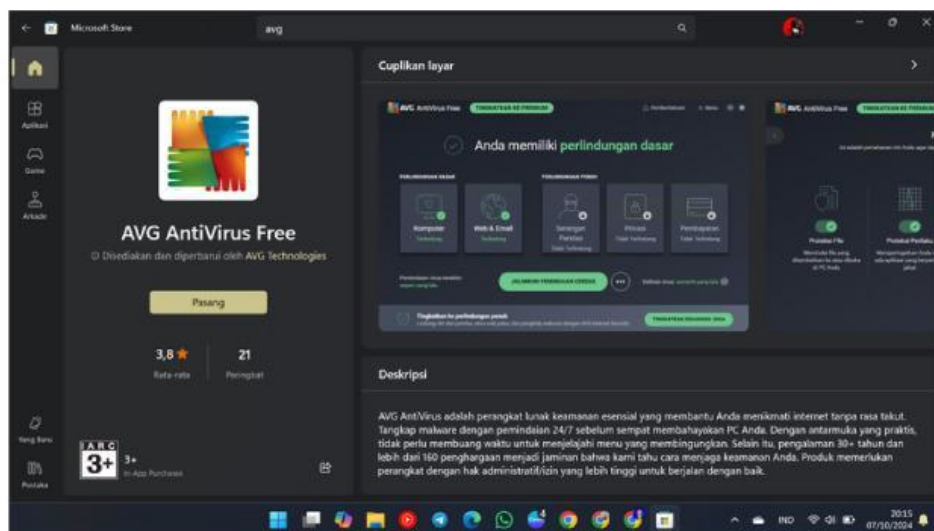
Microsoft Store

avg

Aplikasi

Game

Arkade

Yang Baru

Pustaka

AVG AntiVirus Free

Disediakan dan diperbarui oleh AVG Technologies

Pasang

3,8 ★
Rata-rata

21
Peringkat

IARC
3+
3+
In-App Purchases

Cuplikan layar

AVG AntiVirus Free

Anda memiliki perlindungan dasar

Komputer

Web & Email

Serangan Peretas

Privasi

Pembayaran

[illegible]

Deskripsi

AVG AntiVirus adalah perangkat lunak keamanan esensial yang membantu Anda menikmati internet tanpa rasa takut. Tangkap malware dengan pemindaian 24/7 sebelum sempat membahayakan PC Anda. Dengan antarmuka yang praktis, tidak perlu membuang waktu untuk menjelajahi menu yang membingungkan. Selain itu, pengalaman 30+ tahun dan lebih dari 160 penghargaan menjadi jaminan bahwa kami tahu cara menjaga keamanan Anda. Produk memerlukan perangkat dengan hak administratif/izin yang lebih tinggi untuk berjalan dengan baik.

IND
20.15
07/10/2024